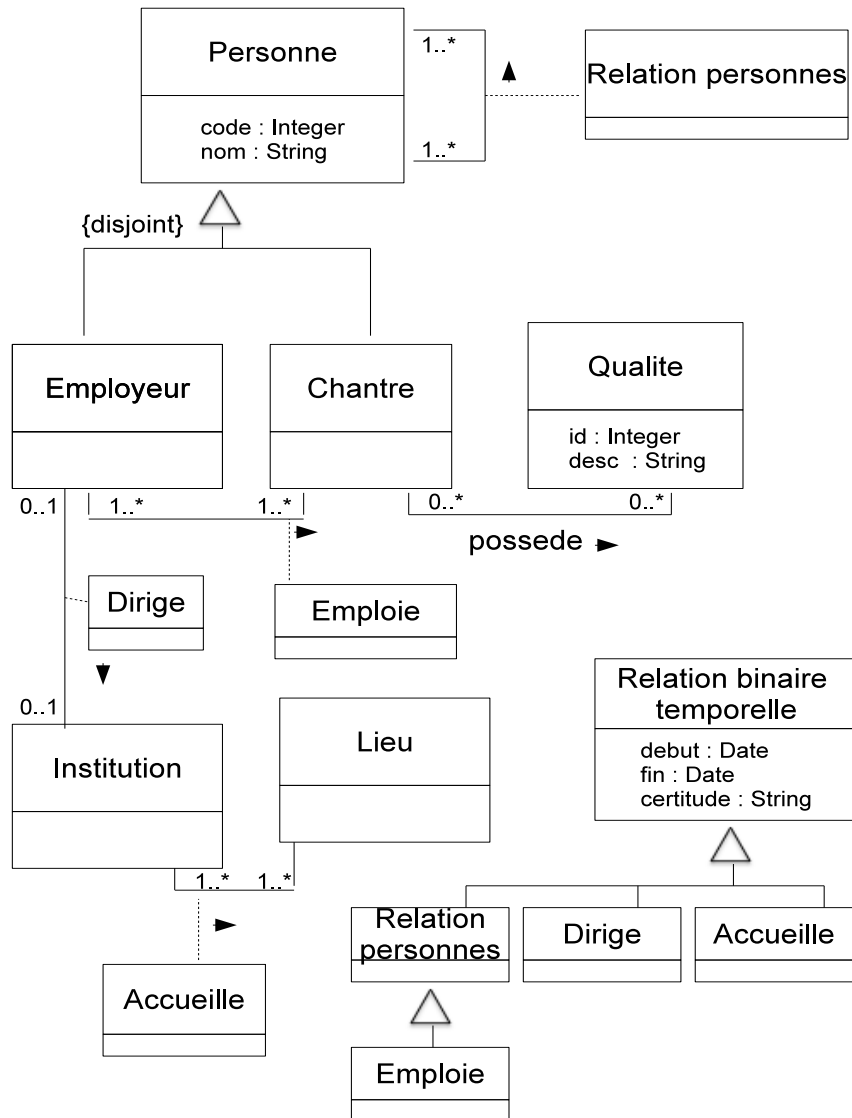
Personne

code : Integer
nom : String

1..*

1..*

Relation personnes

{disjoint}

Employeur

Chantre

Qualite

id : Integer
desc : String

0..1

1..*

1..*

0..*

0..*

possede

Dirige

Emploie

0..1

Institution

Lieu

Relation binaire temporelle

debut : Date
fin : Date
certitude : String

1..*

1..*

Relation personnes

Dirige

Accueille

Accueille

Emploie